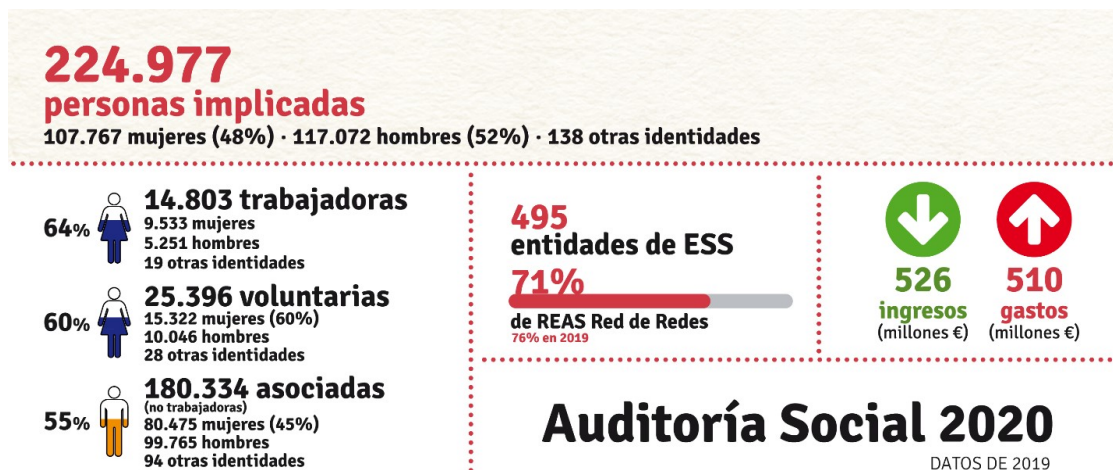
224.977
personas implicadas
107.767 mujeres (48%) · 117.072 hombres (52%) · 138 otras identidades

64%
14.803 trabajadoras
9.533 mujeres
5.251 hombres
19 otras identidades

60%
25.396 voluntarias
15.322 mujeres (60%)
10.046 hombres
28 otras identidades

55%
180.334 asociadas
(no trabajadoras)
80.475 mujeres (45%)
99.765 hombres
94 otras identidades

495
entidades de ESS
71%
de REAS Red de Redes
76% en 2019

526
ingresos
(millones €)

510
gastos
(millones €)

Auditoría Social 2020
DATOS DE 2019